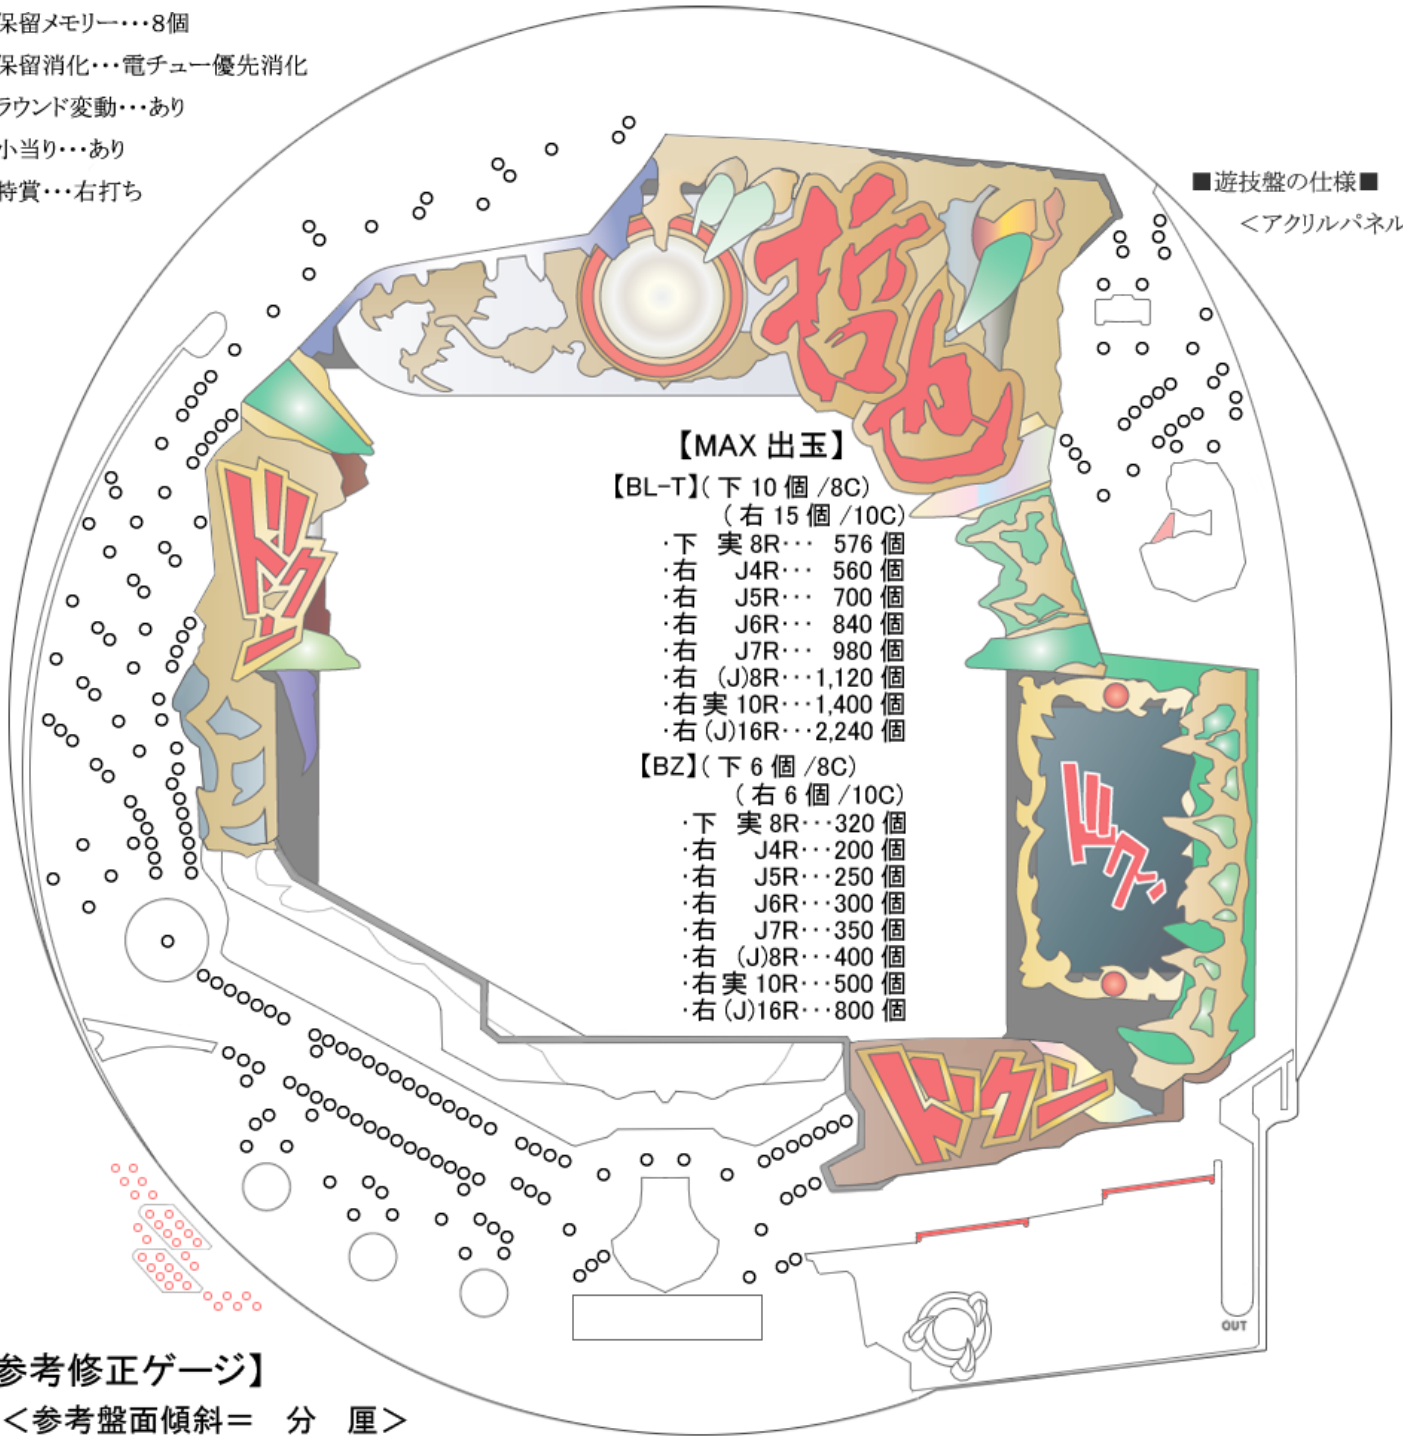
保留メモリー・・・8個
保留消化・・・電チュー優先消化
ラウンド変動・・・あり
小当り・・・あり
特賞・・・右打ち

■遊技盤の仕様■
＜アクリルパネル

【MAX 出玉】
【BL-T】( 下 10 個 /8C)
( 右 15 個 /10C)
·下 実 8R··· 576 個
·右 J4R··· 560 個
·右 J5R··· 700 個
·右 J6R··· 840 個
·右 J7R··· 980 個
·右 (J)8R···1,120 個
·右実 10R···1,400 個
·右 (J)16R···2,240 個
【BZ】( 下 6 個 /8C)
( 右 6 個 /10C)
·下 実 8R···320 個
·右 J4R···200 個
·右 J5R···250 個
·右 J6R···300 個
·右 J7R···350 個
·右 (J)8R···400 個
·右実 10R···500 個
·右 (J)16R···800 個

ドク
ドクッ
ドクン

OUT

参考修正ゲージ】
＜参考盤面傾斜＝ 分 厘＞